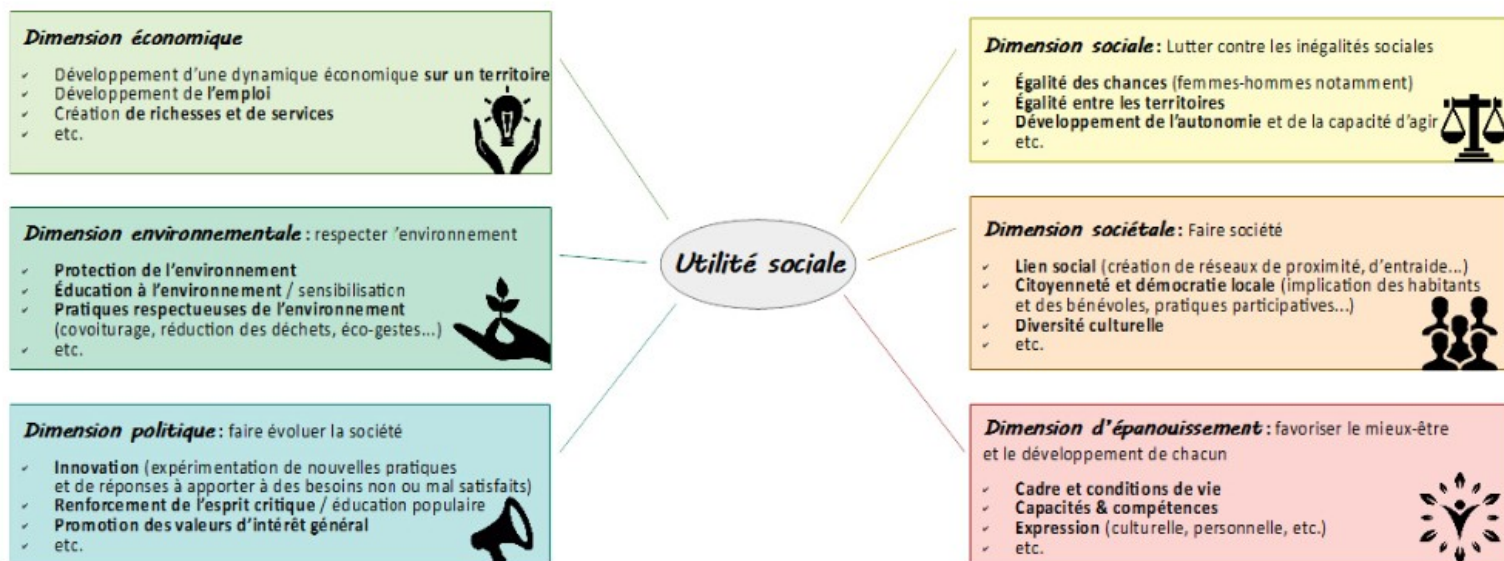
Dimension économique

- Développement d'une dynamique économique sur un territoire
- Développement de l'emploi
- Création de richesses et de services
- etc.

Dimension environnementale : respecter 'environnement

- Protection de l'environnement
- Éducation à l'environnement / sensibilisaticn
- Pratiques respectueuses de l'environnement (covoiturage, réduction des déchets, éco-gestes...)
- etc.

Dimension politique : faire évoluer la société

- Innovation (expérimentation de nouvelles pratiques et de réponses à apporter à des besoins non ou mal satisfaits)
- Renforcement de l'esprit critique / éducation populaire
- Promotion des valeurs d'intérêt général
- etc.

Utilité sociale

Dimension sociale : Lutter contre les inégalités sociales

- Égalité des chances (femmes-hommes notamment)
- Égalité entre les territoires
- Développement de l'autonomie et de la capacité d'agir
- etc.

Dimension sociétale : Faire société

- Lien social (création de réseaux de proximité, d'entraide...)
- Citoyenneté et démocratie locale (implication des habitants et des bénévoles, pratiques participatives...)
- Diversité culturelle
- etc.

Dimension d'épanouissement : favoriser le mieux-être et le développement de chacun

- Cadre et conditions de vie
- Capacités & compétences
- Expression (culturelle, personnelle, etc.)
- etc.